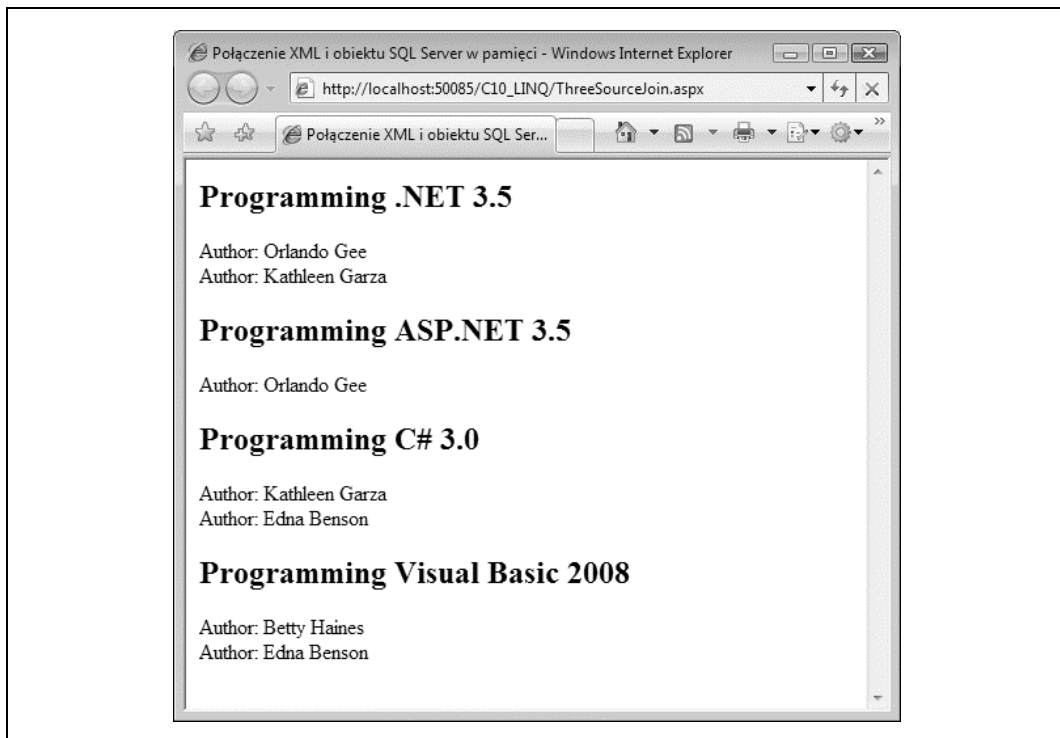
Połączenie XML i obiektu SQL Server w pamięci - Windows Internet Explorer

http://localhost:50085/C10_LINQ/ThreeSourceJoin.aspx

Połączenie XML i obiektu SQL Ser...

Programming .NET 3.5

Author: Orlando Gee
Author: Kathleen Garza

Programming ASP.NET 3.5

Author: Orlando Gee

Programming C# 3.0

Author: Kathleen Garza
Author: Edna Benson

Programming Visual Basic 2008

Author: Betty Haines
Author: Edna Benson